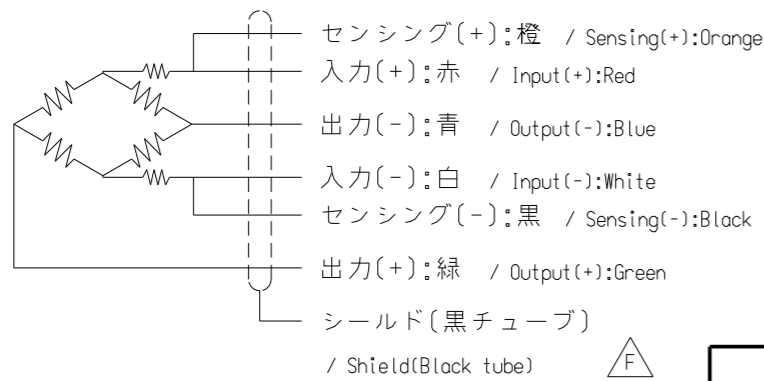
センシング(+):橙 / Sensing(+):Orange

入力(+):赤 / Input(+):Red

出力(-):青 / Output(-):Blue

入力(-):白 / Input(-):White

センシング(-):黒 / Sensing(-):Black

出力(+):緑 / Output(+):Green

シールド(黒チューブ)

/ Shield(Black tube)

F